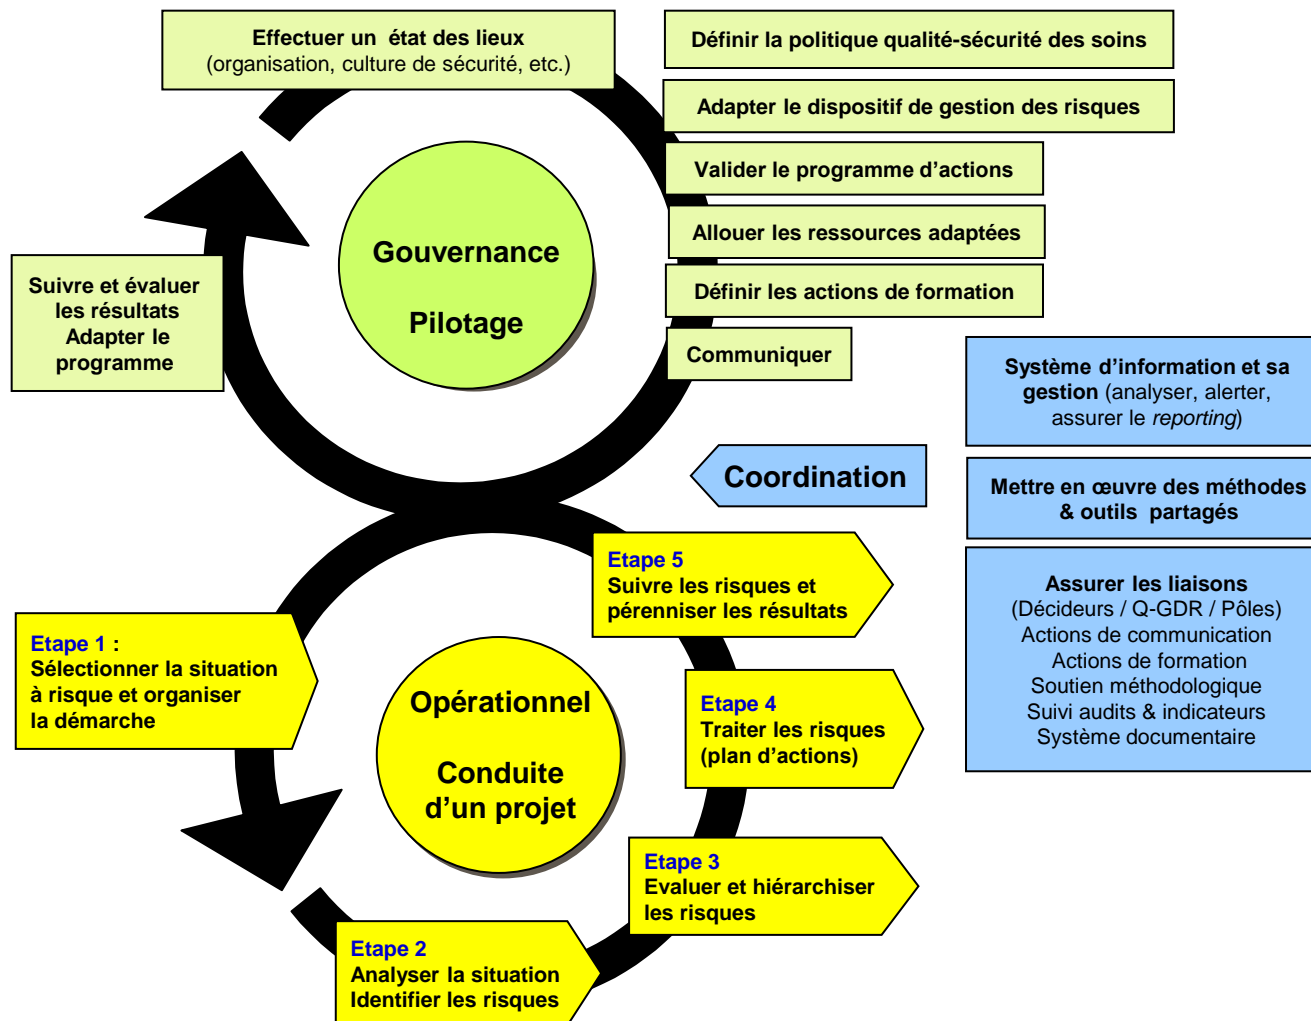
Effectuer un état des lieux
(organisation, culture de sécurité, etc.)

Définir la politique qualité-sécurité des soins

Adapter le dispositif de gestion des risques

Valider le programme d'actions

Allouer les ressources adaptées

Définir les actions de formation

Communiquer

Gouvernance

Pilotage

Suivre et évaluer les résultats
Adapter le programme

Système d'information et sa gestion (analyser, alerter, assurer le *reporting*)

Coordination

Mettre en œuvre des méthodes & outils partagés

Assurer les liaisons
(Décideurs / Q-GDR / Pôles)
Actions de communication
Actions de formation
Soutien méthodologique
Suivi audits & indicateurs
Système documentaire

Etape 5
Suivre les risques et pérenniser les résultats

Etape 1 :
Sélectionner la situation à risque et organiser la démarche

Opérationnel

Conduite d'un projet

Etape 4
Traiter les risques (plan d'actions)

Etape 3
Evaluer et hiérarchiser les risques

Etape 2
Analyser la situation
Identifier les risques